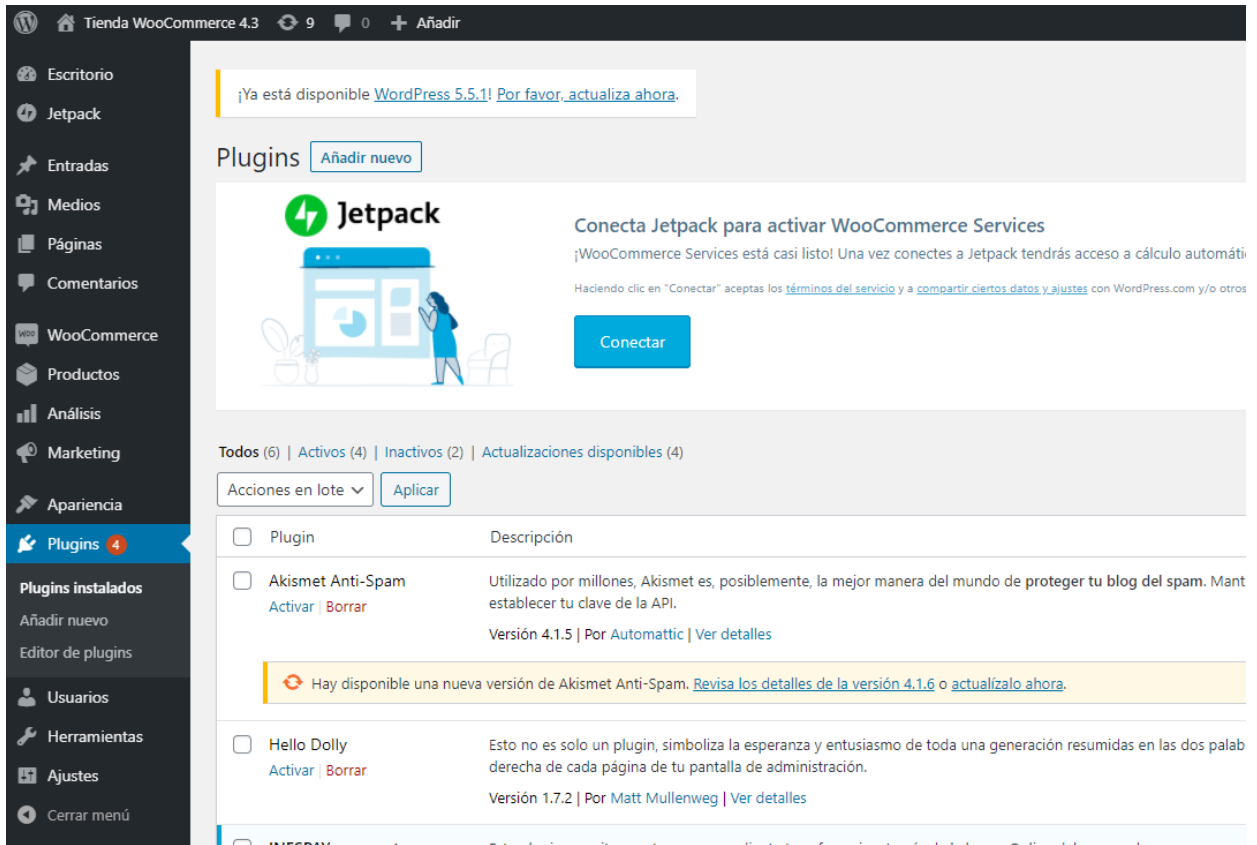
Tienda WooCommerce 4.3 9 0 Añadir

Escritorio
Jetpack
Entradas
Medios
Páginas
Comentarios
WooCommerce
Productos
Análisis
Marketing
Apariencia
Plugins 4
Plugins instalados
Añadir nuevo
Editor de plugins
Usuarios
Herramientas
Ajustes
Cerrar menú

¡Ya está disponible WordPress 5.5.1! Por favor, actualiza ahora.

Plugins Añadir nuevo

Jetpack

Conecta Jetpack para activar WooCommerce Services

¡WooCommerce Services está casi listo! Una vez conectes a Jetpack tendrás acceso a cálculo automáti

Haciendo clic en "Conectar" aceptas los términos del servicio y a compartir ciertos datos y ajustes con WordPress.com y/o otros

Conectar

Todos (6) | Activos (4) | Inactivos (2) | Actualizaciones disponibles (4)

Acciones en lote Aplicar

| Plugin | Descripción |
|---|---|
| Akismet Anti-Spam<br>Activar \| Borrar | Utilizado por millones, Akismet es, posiblemente, la mejor manera del mundo de **proteger tu blog del spam**. Mant establecer tu clave de la API.<br>Versión 4.1.5 \| Por Automattic \| Ver detalles |

Hay disponible una nueva versión de Akismet Anti-Spam. Revisa los detalles de la versión 4.1.6 o actualízalo ahora.

| Hello Dolly<br>Activar \| Borrar | Esto no es solo un plugin, simboliza la esperanza y entusiasmo de toda una generación resumidas en las dos palab derecha de cada página de tu pantalla de administración.<br>Versión 1.7.2 \| Por Matt Mullenweg \| Ver detalles |
|---|---|

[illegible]